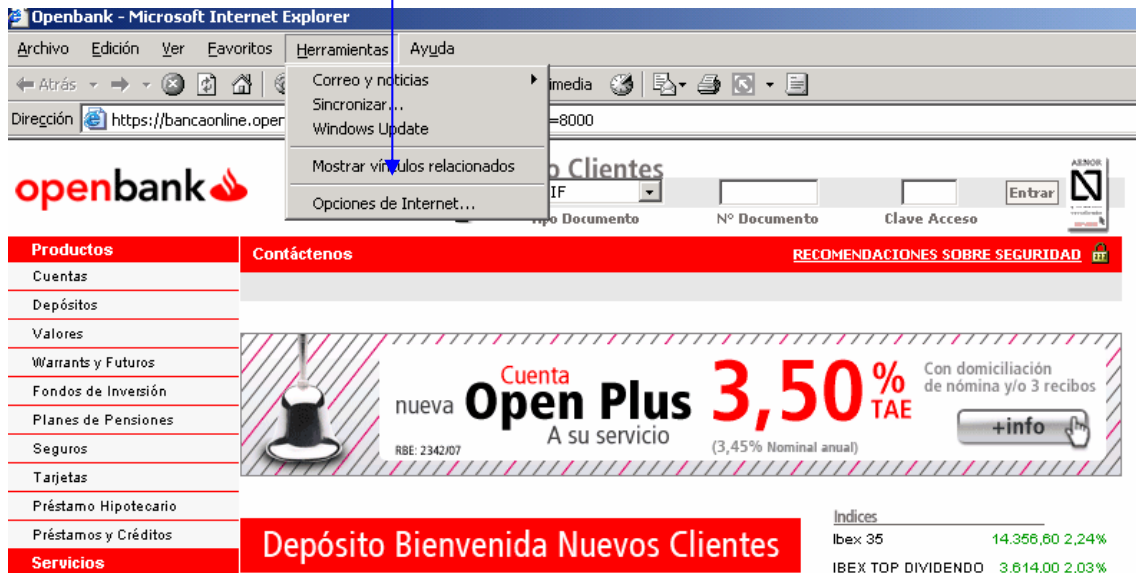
Openbank - Microsoft Internet Explorer

Archivo Edición Ver Favoritos Herramientas Ayuda

Atrás

Correo y noticias
Sincronizar...
Windows Update
Mostrar vínculos relacionados
Opciones de Internet...

imedia

Dirección https://bancaonline.oper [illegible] =8000

openbank

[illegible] Clientes
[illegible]IF
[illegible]po Documento
Nº Documento
Clave Acceso
Entrar

Productos
Cuentas
Depósitos
Valores
Warrants y Futuros
Fondos de Inversión
Planes de Pensiones
Seguros
Tarjetas
Préstamo Hipotecario
Préstamos y Créditos
Servicios

Contáctenos
RECOMENDACIONES SOBRE SEGURIDAD

nueva Cuenta Open Plus
A su servicio
3,50% TAE
(3,45% Nominal anual)
Con domiciliación de nómina y/o 3 recibos
+info
RBE: 2342/07

Depósito Bienvenida Nuevos Clientes

Indices
Ibex 35 14.356,60 2,24%
IBEX TOP DIVIDENDO 3.614,00 2,03%